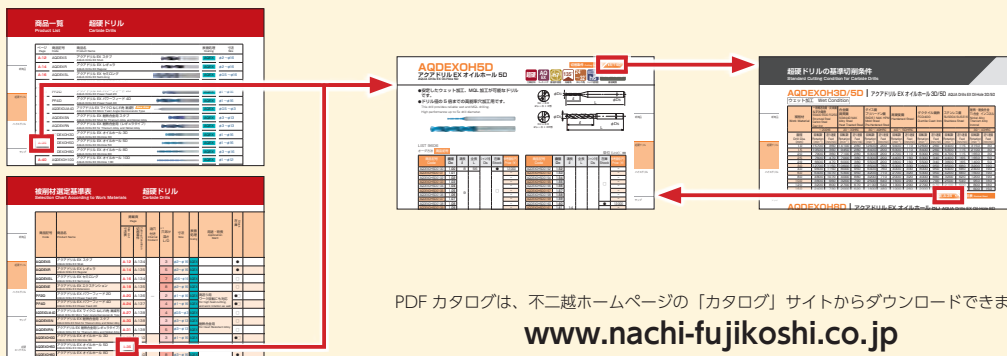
商品一覧 Product List
超硬ドリル Carbide Drills

被削材選定基準表 Selection Chart According to Work Materials
超硬ドリル Carbide Drills

AQDEXOH5D
アクアドリル EX オイルホール 5D

超硬ドリルの基準切削条件 Standard Cutting Condition for Carbide Drills
AQDEXOH3D/5D アクアドリル EX オイルホール 3D/5D
ウエット加工 Wet Condition

AQDEXOH8D アクアドリル EX オイルホール 8D

PDF カタログは、不二越ホームページの「カタログ」サイトからダウンロードできま

www.nachi-fujikoshi.co.jp